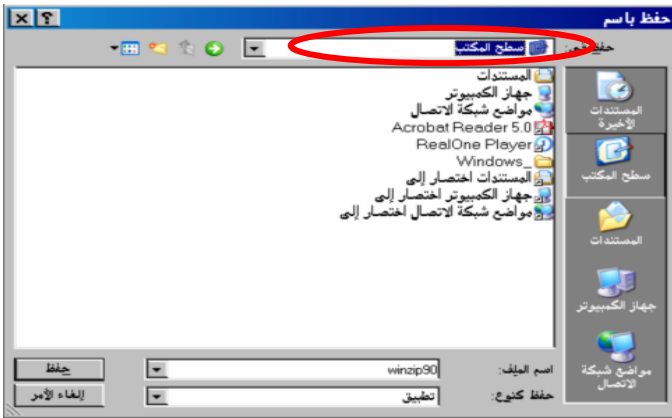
حفظ باسم

? X

حفظ في: سطح المكتب

المستندات
جهاز الكمبيوتر
مواضع شبكة الاتصال
Acrobat Reader 5.0
RealOne Player
Windows_
المستندات اختصار إلى
جهاز الكمبيوتر اختصار إلى
مواضع شبكة الاتصال اختصار إلى

المستندات الأخيرة
سطح المكتب
المستندات
جهاز الكمبيوتر
مواضع شبكة الاتصال

اسم الملف: winzip90
حفظ كنوع: تطبيق

حفظ
إلغاء الأمر